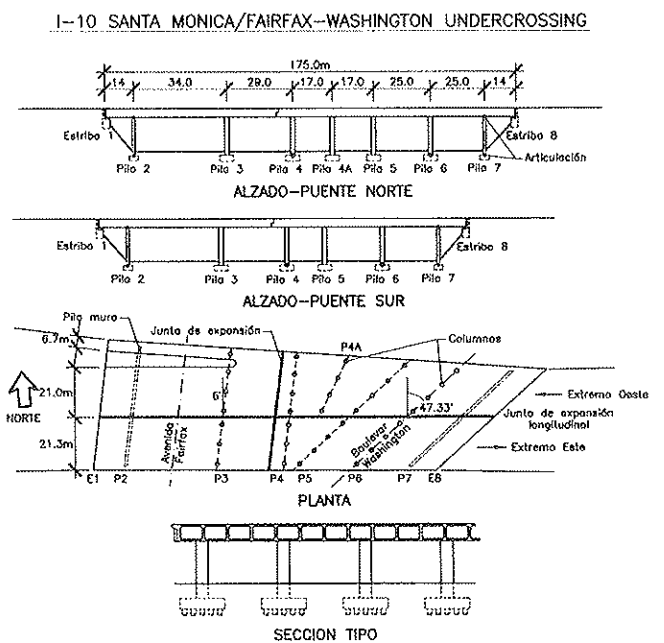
I-10 SANTA MONICA/FAIRFAX-WASHINGTON UNDERCROSSING

175.0m
14 34.0 29.0 17.0 17.0 25.0 25.0 14

Estribo 1
Estribo 8
Articulación
Pila 2 Pila 3 Pila 4 Pila 4A Pila 5 Pila 6 Pila 7

ALZADO-PUENTE NORTE

Estribo 1
Estribo 8
Pila 2 Pila 3 Pila 4 Pila 5 Pila 6 Pila 7

ALZADO-PUENTE SUR

Pila muro
Junta de expansión
P4A
Columnas
6.7m
21.0m
NORTE
6'
21.3m
Avenida Fairfax
Bulevar Washington
47.33'
Extremo Oeste
Junta de expansión longitudinal
Extremo Este
E1 P2 P3 P4 P5 P6 P7 E8

PLANTA

SECCION TIPO